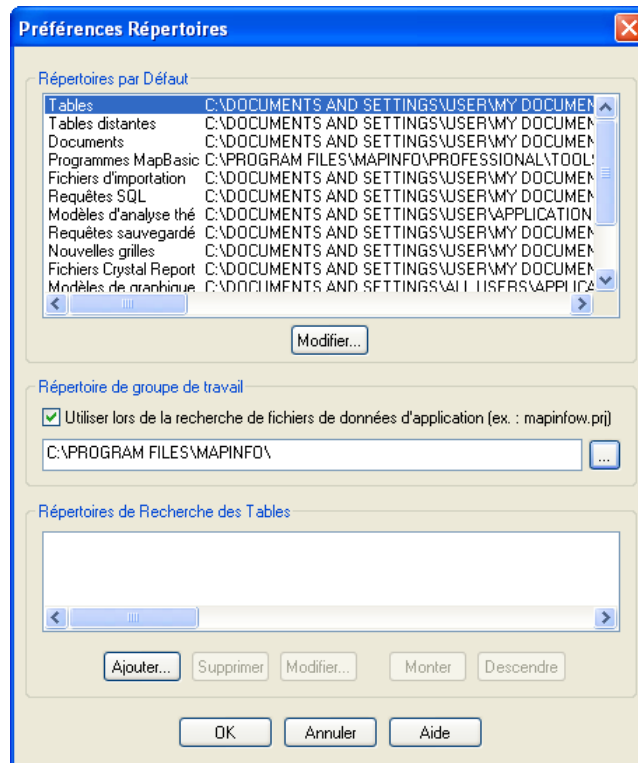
Préférences Répertoires

Répertoires par Défaut

| | |
|---|---|
| Tables | C:\DOCUMENTS AND SETTINGS\USER\MY DOCUMEN |
| Tables distantes | C:\DOCUMENTS AND SETTINGS\USER\MY DOCUMEN |
| Documents | C:\DOCUMENTS AND SETTINGS\USER\MY DOCUMEN |
| Programmes MapBasic | C:\PROGRAM FILES\MAPINFO\PROFESSIONAL\TOOLS |
| Fichiers d'importation | C:\DOCUMENTS AND SETTINGS\USER\MY DOCUMEN |
| Requêtes SQL | C:\DOCUMENTS AND SETTINGS\USER\MY DOCUMEN |
| Modèles d'analyse thé | C:\DOCUMENTS AND SETTINGS\USER\APPLICATION |
| Requêtes sauvegardé | C:\DOCUMENTS AND SETTINGS\USER\MY DOCUMEN |
| Nouvelles grilles | C:\DOCUMENTS AND SETTINGS\USER\MY DOCUMEN |
| Fichiers Crystal Report | C:\DOCUMENTS AND SETTINGS\USER\MY DOCUMEN |
| Modèles de graphique | C:\DOCUMENTS AND SETTINGS\ALL USERS\APPLICA |

Modifier...

Répertoire de groupe de travail

Utiliser lors de la recherche de fichiers de données d'application (ex. : mapinfow.prj)

C:\PROGRAM FILES\MAPINFO\

...

Répertoires de Recherche des Tables

Ajouter... Supprimer Modifier... Monter Descendre

OK Annuler Aide